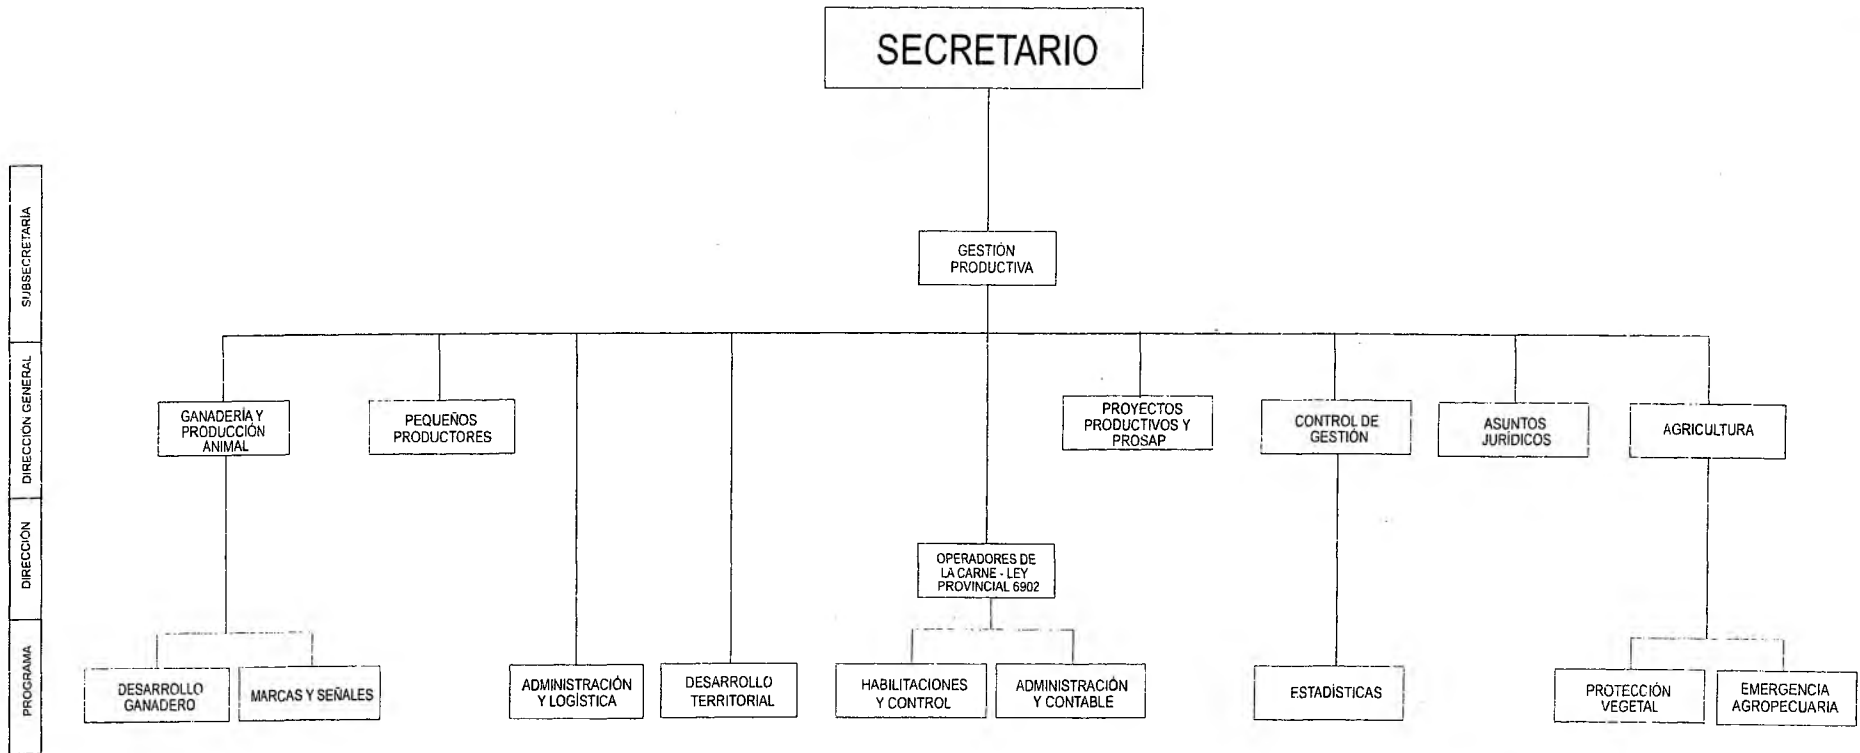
SECRETARIO

SUBSECRETARÍA

DIRECCION GENERAL

DIRECCIÓN

PROGRAMA

GESTIÓN PRODUCTIVA

GANADERÍA Y PRODUCCIÓN ANIMAL

PEQUEÑOS PRODUCTORES

PROYECTOS PRODUCTIVOS Y PROSAP

CONTROL DE GESTIÓN

ASUNTOS JURÍDICOS

AGRICULTURA

OPERADORES DE LA CARNE - LEY PROVINCIAL 6902

DESARROLLO GANADERO

MARCAS Y SEÑALES

ADMINISTRACIÓN Y LOGÍSTICA

DESARROLLO TERRITORIAL

HABILITACIONES Y CONTROL

ADMINISTRACIÓN Y CONTABLE

ESTADÍSTICAS

PROTECCIÓN VEGETAL

EMERGENCIA AGROPECUARIA